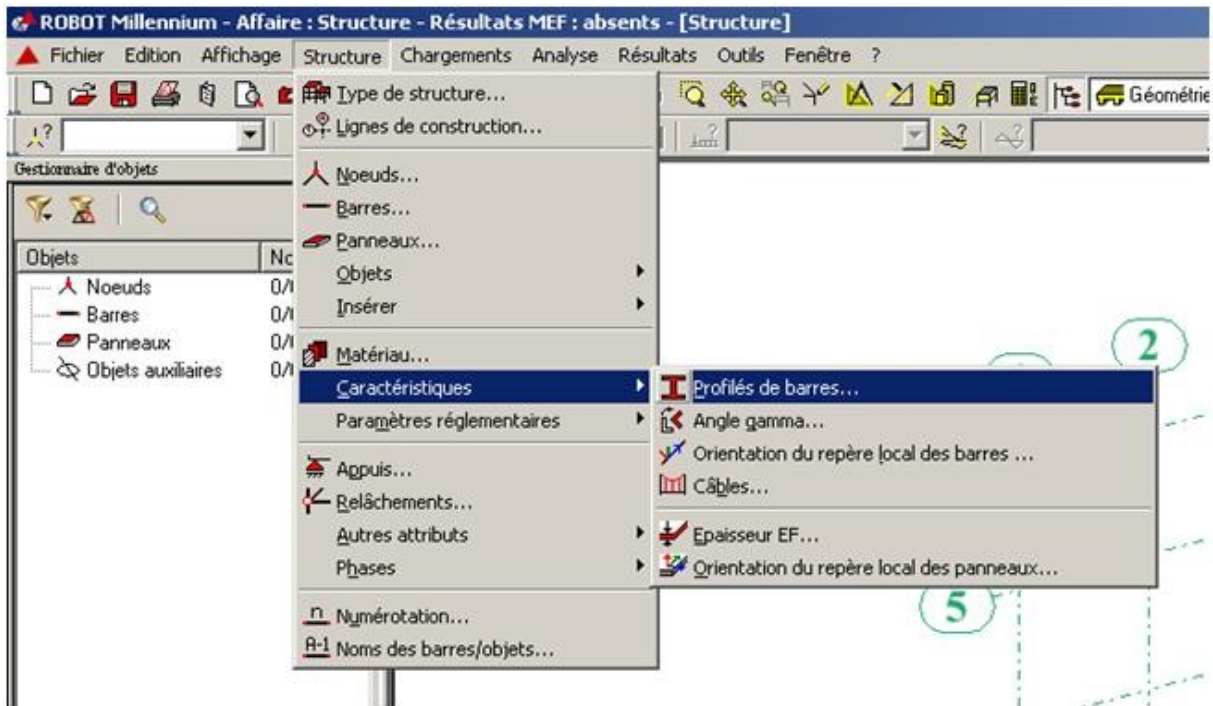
ROBOT Millennium - Affaire : Structure - Résultats MEF : absents - [Structure]

Fichier Edition Affichage Structure Chargements Analyse Résultats Outils Fenêtre ?

Géométrie

Gestionnaire d'objets

| Objets | No |
|---|---|
| Noeuds | 0/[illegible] |
| Barres | 0/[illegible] |
| Panneaux | 0/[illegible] |
| Objets auxiliaires | 0/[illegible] |

Type de structure...
Lignes de construction...
Noeuds...
Barres...
Panneaux...
Objets
Insérer
Matériau...
Caractéristiques
Paramètres réglementaires
Appuis...
Relâchements...
Autres attributs
Phases
Numérotation...
Noms des barres/objets...

Profilés de barres...
Angle gamma...
Orientation du repère local des barres ...
Câbles...
Epaisseur EF...
Orientation du repère local des panneaux...

2

5